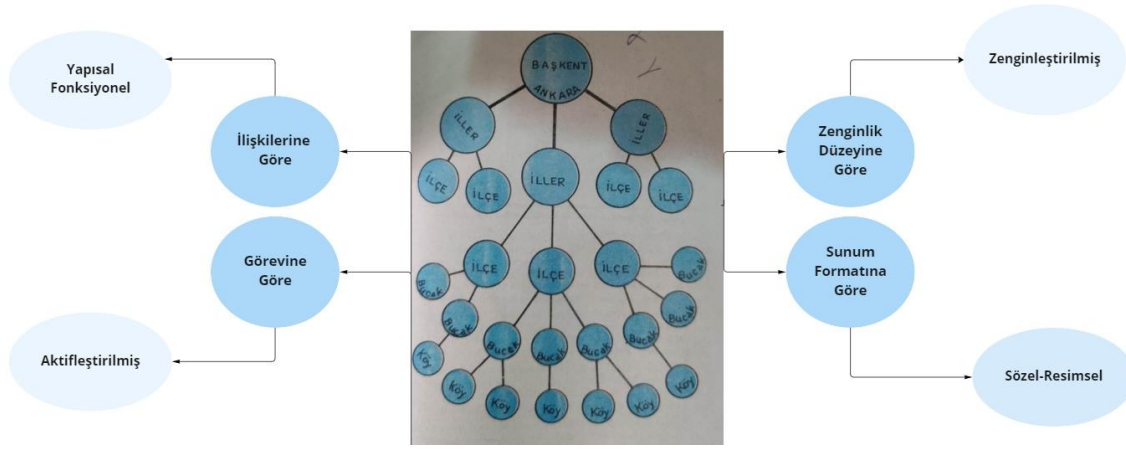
Yapısal Fonksiyonel

İlişkilerine Göre

Görevine Göre

Aktifleştirilmiş

BAŞKENT ANKARA

İLLER

İLLER

İLLER

İLÇE

İLÇE

İLÇE

İLÇE

İLÇE

İLÇE

İLÇE

Bucak

Bucak

Bucak

Bucak

Bucak

Bucak

Bucak

Bucak

Köy

Köy

Köy

Köy

Köy

Köy

Köy

Zenginleştirilmiş

Zenginlik Düzeyine Göre

Sunum Formatına Göre

Sözel-Resimsel